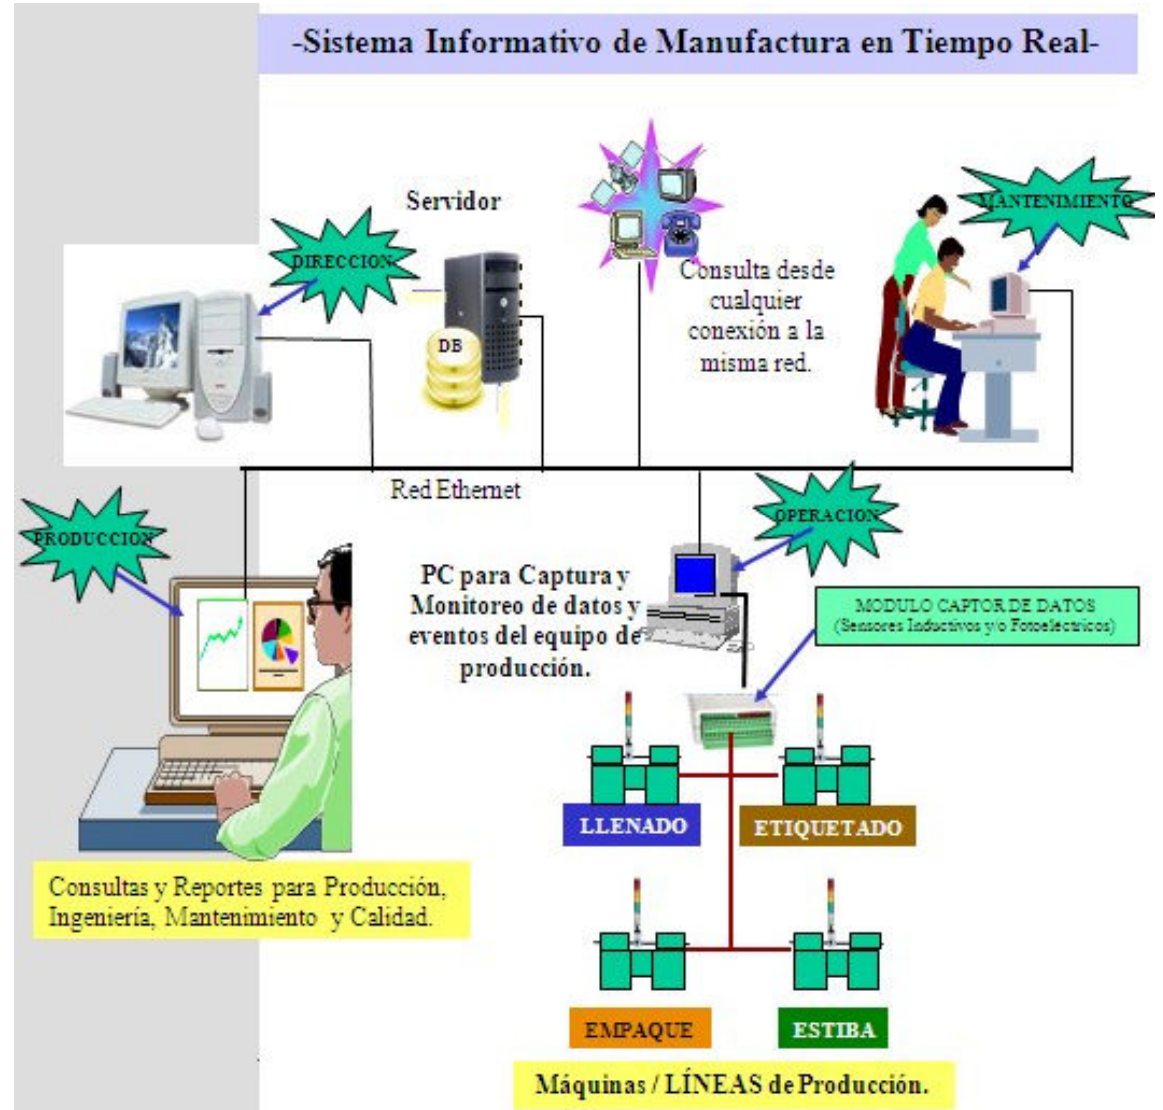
-Sistema Informativo de Manufactura en Tiempo Real-

Servidor

DIRECCION

DB

Consulta desde cualquier conexión a la misma red.

MANTENIMIENTO

Red Ethernet

PRODUCCION

OPERACION

PC para Captura y Monitoreo de datos y eventos del equipo de producción.

MODULO CAPTOR DE DATOS
(Sensores Inductivos y/o Fotoelectricos)

LLENADO

ETIQUETADO

Consultas y Reportes para Producción, Ingeniería, Mantenimiento y Calidad.

EMPAQUE

ESTIBA

Máquinas / LÍNEAS de Producción.